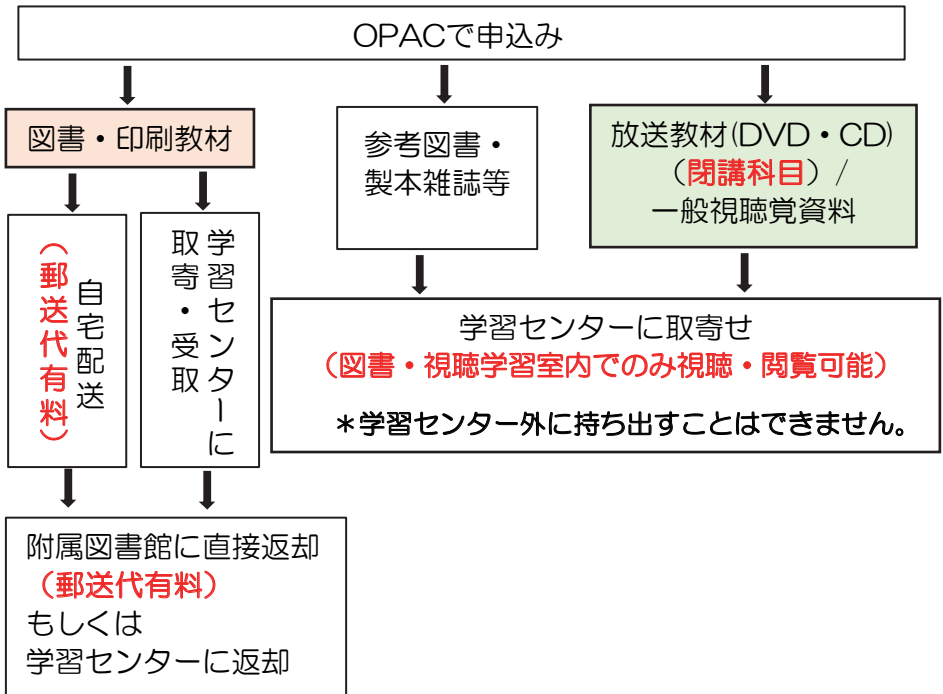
OPACで申込み

図書・印刷教材

自宅配送（郵送代有料）

学習センターに取寄・受取

参考図書・製本雑誌等

放送教材(DVD・CD)（閉講科目）／一般視聴覚資料

学習センターに取寄せ
（図書・視聴学習室内でのみ視聴・閲覧可能）

＊学習センター外に持ち出すことはできません。

附属図書館に直接返却
（郵送代有料）
もしくは
学習センターに返却